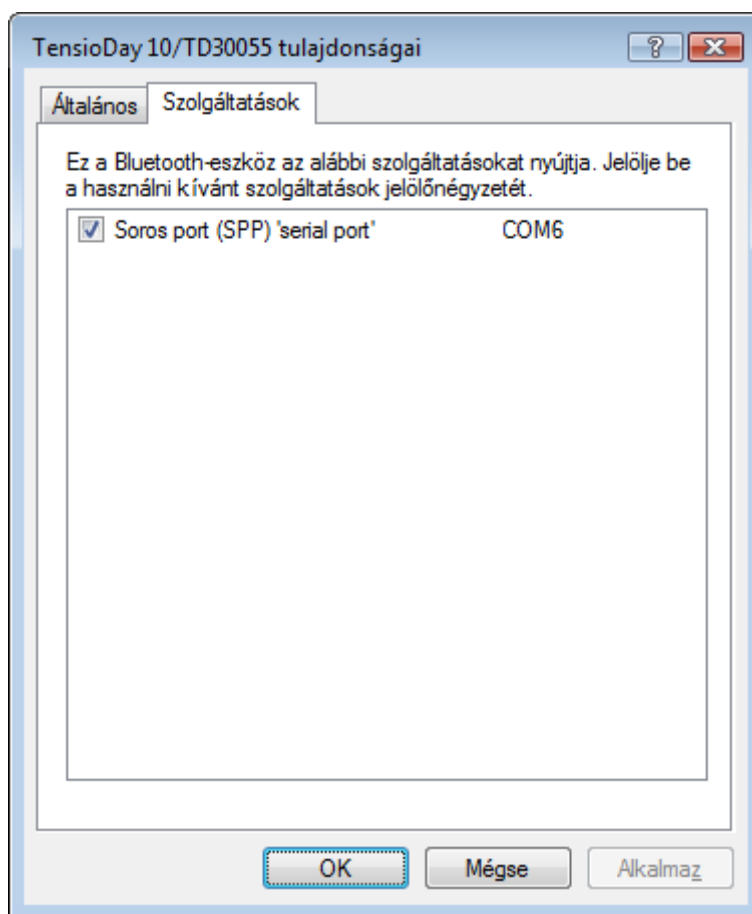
TensioDay 10/TD30055 tulajdonságai

?

Általános

Szolgáltatások

Ez a Bluetooth-eszköz az alábbi szolgáltatásokat nyújtja. Jelölje be a használni kívánt szolgáltatások jelölőnégyzetét.

Soros port (SPP) 'serial port' COM6

OK

Mégse

Alkalmaz